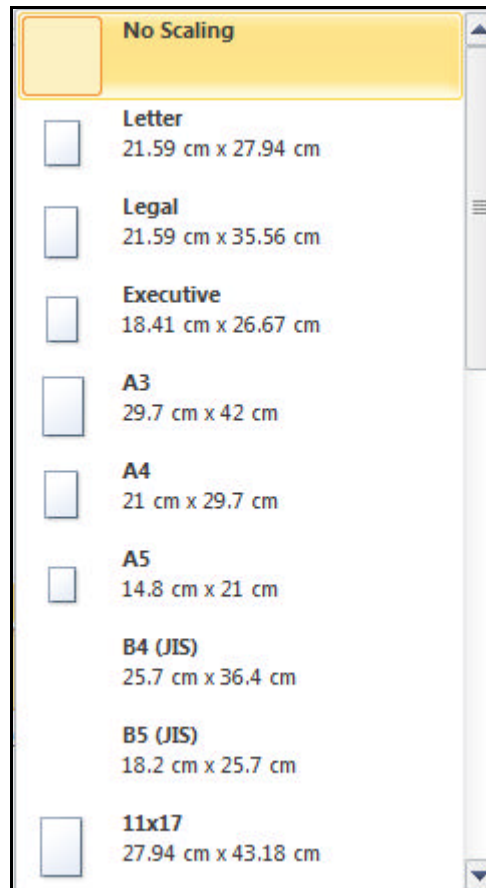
No Scaling

Letter
21.59 cm x 27.94 cm

Legal
21.59 cm x 35.56 cm

Executive
18.41 cm x 26.67 cm

A3
29.7 cm x 42 cm

A4
21 cm x 29.7 cm

A5
14.8 cm x 21 cm

B4 (JIS)
25.7 cm x 36.4 cm

B5 (JIS)
18.2 cm x 25.7 cm

11x17
27.94 cm x 43.18 cm